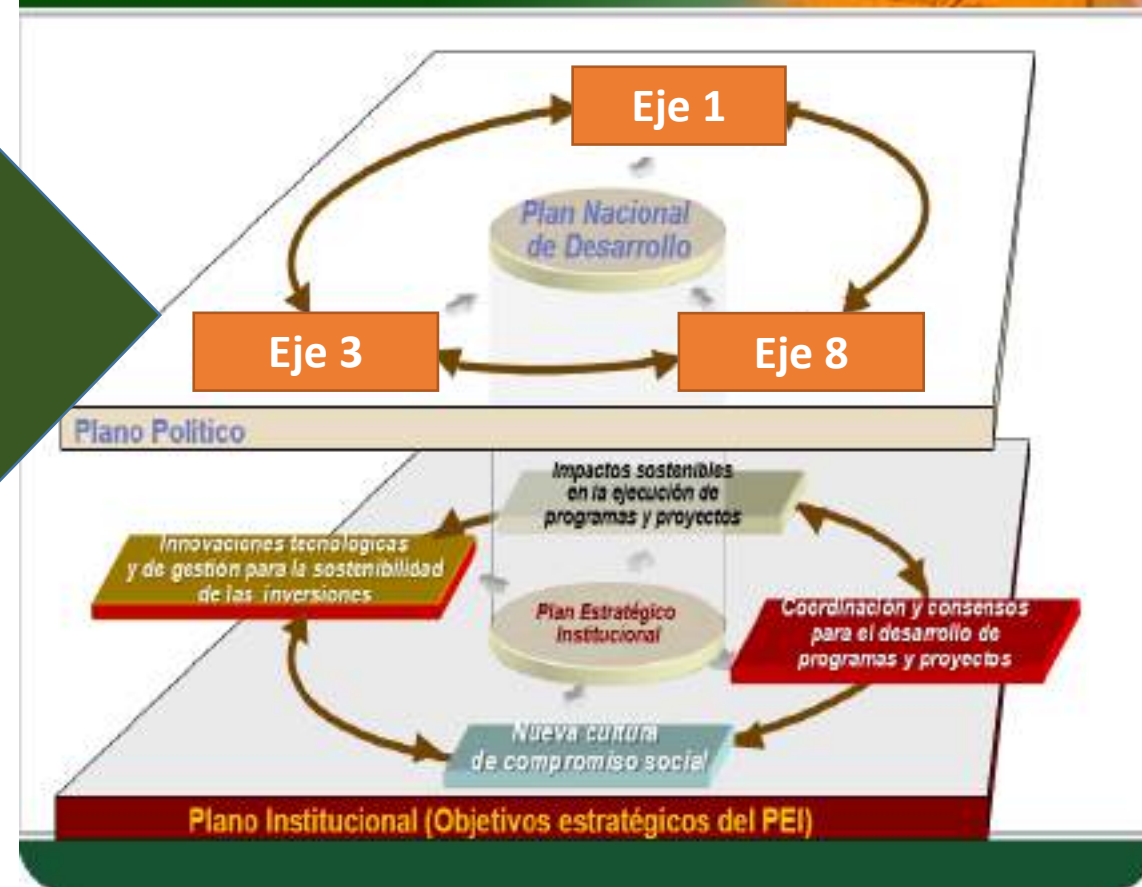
Eje 1

Plan Nacional de Desarrollo

Eje 3

Eje 8

Plano Político

Impactos sostenibles en la ejecución de programas y proyectos

Innovaciones tecnológicas y de gestión para la sostenibilidad de las inversiones

Plan Estratégico Institucional

Coordinación y consensos para el desarrollo de programas y proyectos

Nueva cultura de compromiso social

Plano Institucional (Objetivos estratégicos del PEI)